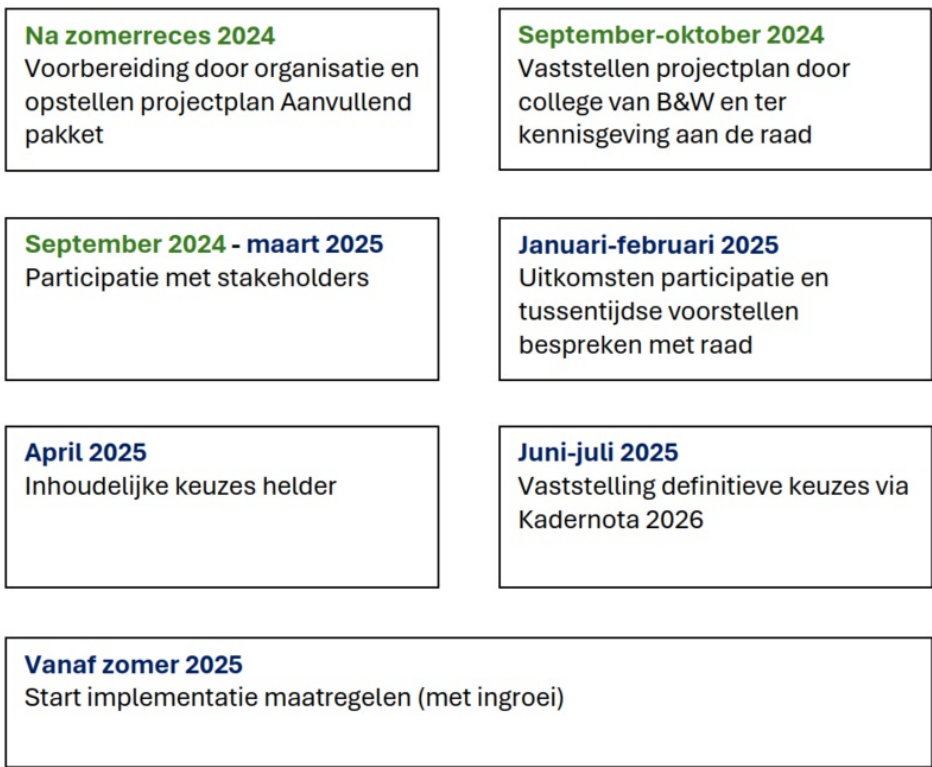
Na zomerreces 2024
Voorbereiding door organisatie en opstellen projectplan Aanvullend pakket

September-oktober 2024
Vaststellen projectplan door college van B&W en ter kennisgeving aan de raad

September 2024 - maart 2025
Participatie met stakeholders

Januari-februari 2025
Uitkomsten participatie en tussentijdse voorstellen bespreken met raad

April 2025
Inhoudelijke keuzes helder

Juni-juli 2025
Vaststelling definitieve keuzes via Kadernota 2026

Vanaf zomer 2025
Start implementatie maatregelen (met ingroei)